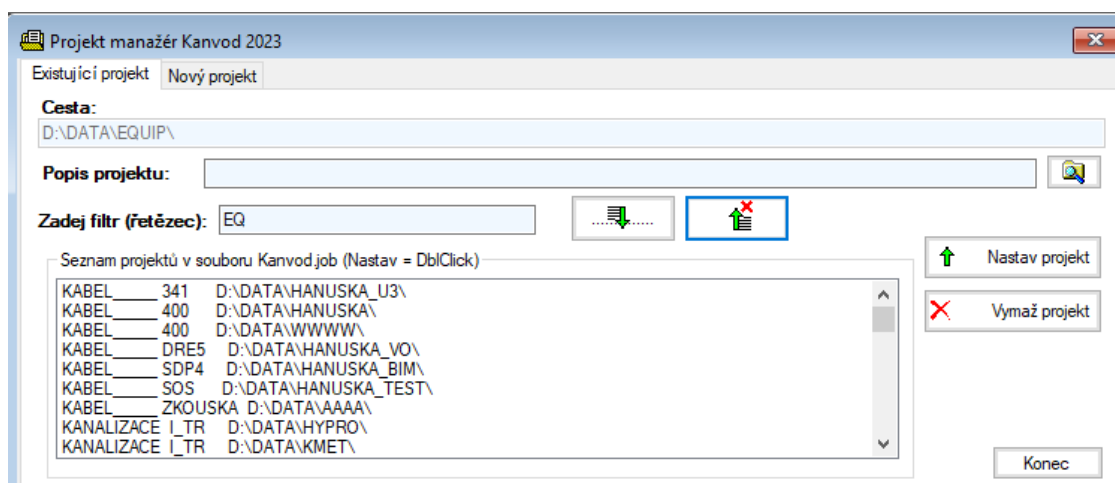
Projekt manažér Kanvod 2023

Existující projekt | Nový projekt

Cesta:

D:\DATA\EQUIP\

Popis projektu:

Zadej filtr (řetězec): EQ

Seznam projektů v souboru Kanvod.job (Nastav = DblClick)

KABEL_____ 341 D:\DATA\HANUSKA_U3\
KABEL_____ 400 D:\DATA\HANUSKA\
KABEL_____ 400 D:\DATA\WWWW\
KABEL_____ DRE5 D:\DATA\HANUSKA_VO\
KABEL_____ SDP4 D:\DATA\HANUSKA_BIM\
KABEL_____ SOS D:\DATA\HANUSKA_TEST\
KABEL_____ ZKOUSKA D:\DATA\AAAA\
KANALIZACE I_TR D:\DATA\HYPRO\
KANALIZACE I_TR D:\DATA\KMET\

Nastav projekt

Vymaž projekt

Konec